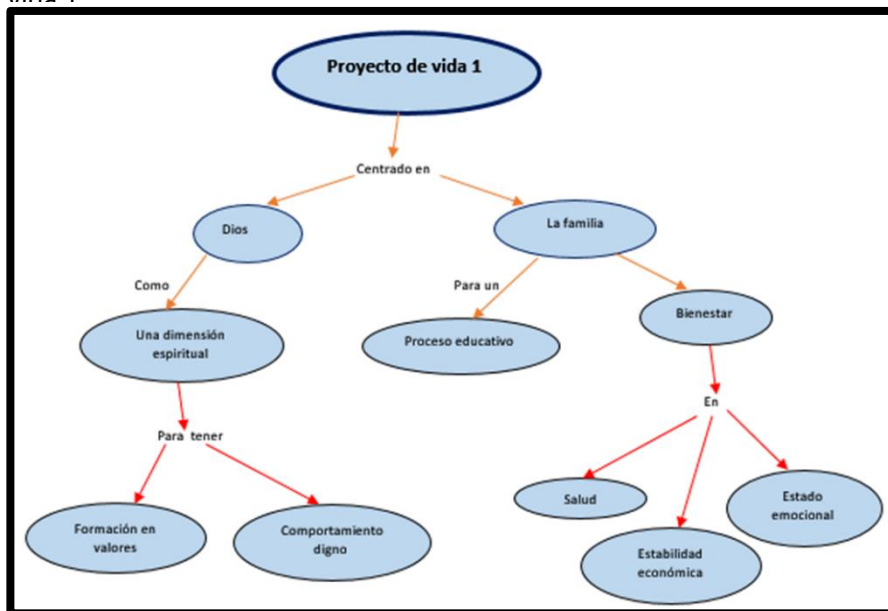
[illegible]

Proyecto de vida 1

Centrado en

Dios

La familia

Como

Una dimensión espiritual

Para un

Proceso educativo

Bienestar

Para tener

En

Formación en valores

Comportamiento digno

Salud

Estado emocional

Estabilidad económica